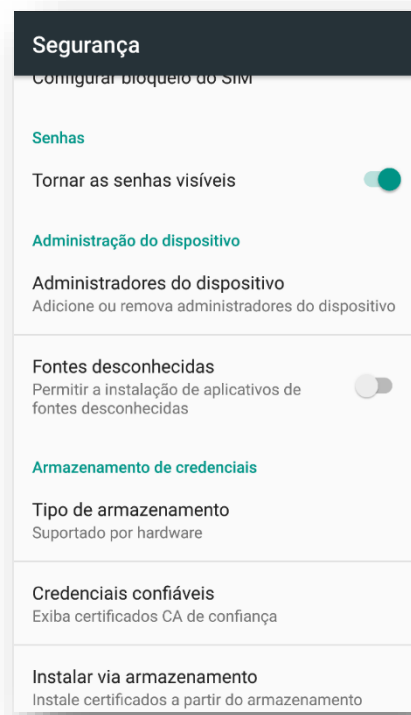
Segurança

Configurar bloqueio do SIM

Senhas

Tornar as senhas visíveis

Administração do dispositivo

Administradores do dispositivo
Adicione ou remova administradores do dispositivo

Fontes desconhecidas
Permitir a instalação de aplicativos de fontes desconhecidas

Armazenamento de credenciais

Tipo de armazenamento
Suportado por hardware

Credenciais confiáveis
Exiba certificados CA de confiança

Instalar via armazenamento
Instale certificados a partir do armazenamento